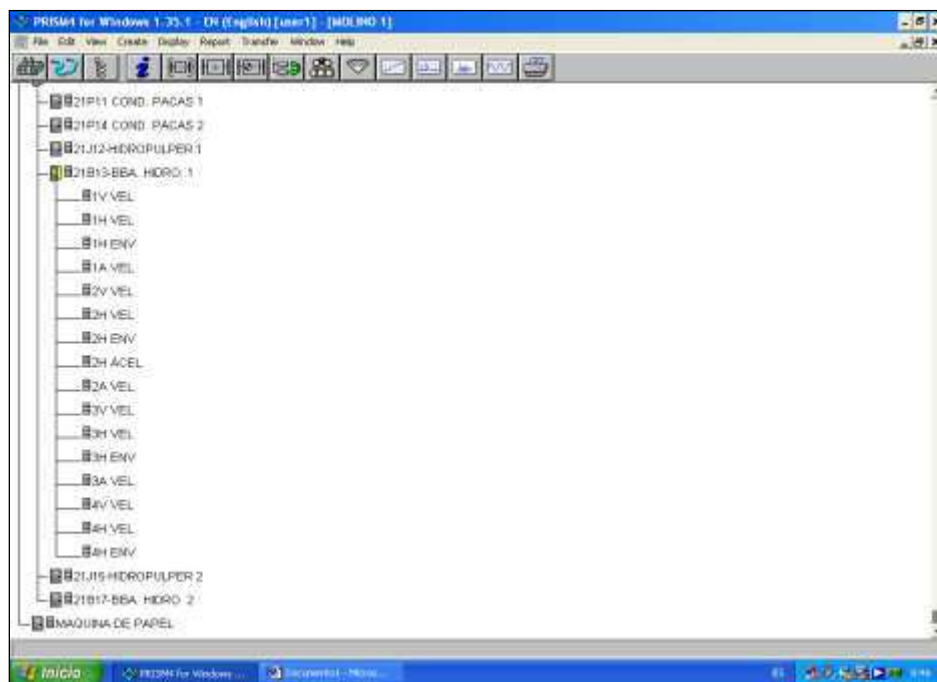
PRISM4 for Windows 1.35.1 - CH (English) [user1] - [MOLINO 1]

File Edit View Create Display Report Transfer Window Help

21P11 COND. PACAS 1
21P14 COND. PACAS 2
21J12-HIDROPULPER 1
21B13-BBA. HIDRO. 1
1V VEL
1H VEL
1H ENV
1A VEL
2V VEL
2H VEL
2H ENV
2H ACEL
2A VEL
3V VEL
3H VEL
3H ENV
3A VEL
4V VEL
4H VEL
4H ENV
21J15-HIDROPULPER 2
21B17-BBA. HIDRO. 2
MAQUINA DE PAPEL

Inicio
PRISM4 for Windows ...
Documento1 - Micros...
ES
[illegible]